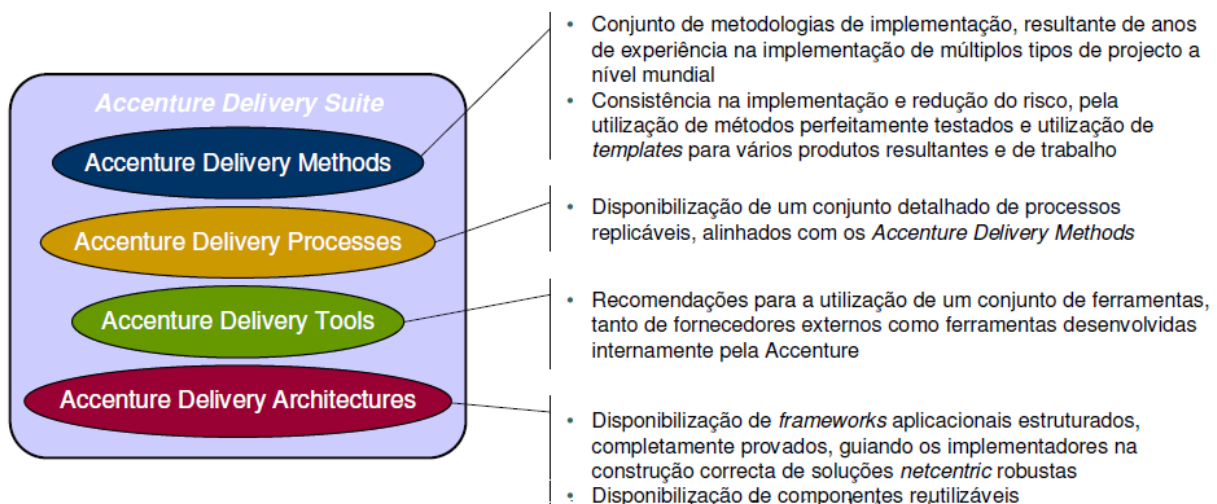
Accenture Delivery Suite

Accenture Delivery Methods

Accenture Delivery Processes

Accenture Delivery Tools

Accenture Delivery Architectures

• Conjunto de metodologias de implementação, resultante de anos de experiência na implementação de múltiplos tipos de projecto a nível mundial

• Consistência na implementação e redução do risco, pela utilização de métodos perfeitamente testados e utilização de *templates* para vários produtos resultantes e de trabalho

• Disponibilização de um conjunto detalhado de processos replicáveis, alinhados com os *Accenture Delivery Methods*

• Recomendações para a utilização de um conjunto de ferramentas, tanto de fornecedores externos como ferramentas desenvolvidas internamente pela Accenture

• Disponibilização de *frameworks* aplicacionais estruturados, completamente provados, guiando os implementadores na construção correcta de soluções *netcentric* robustas

• Disponibilização de componentes reutilizáveis